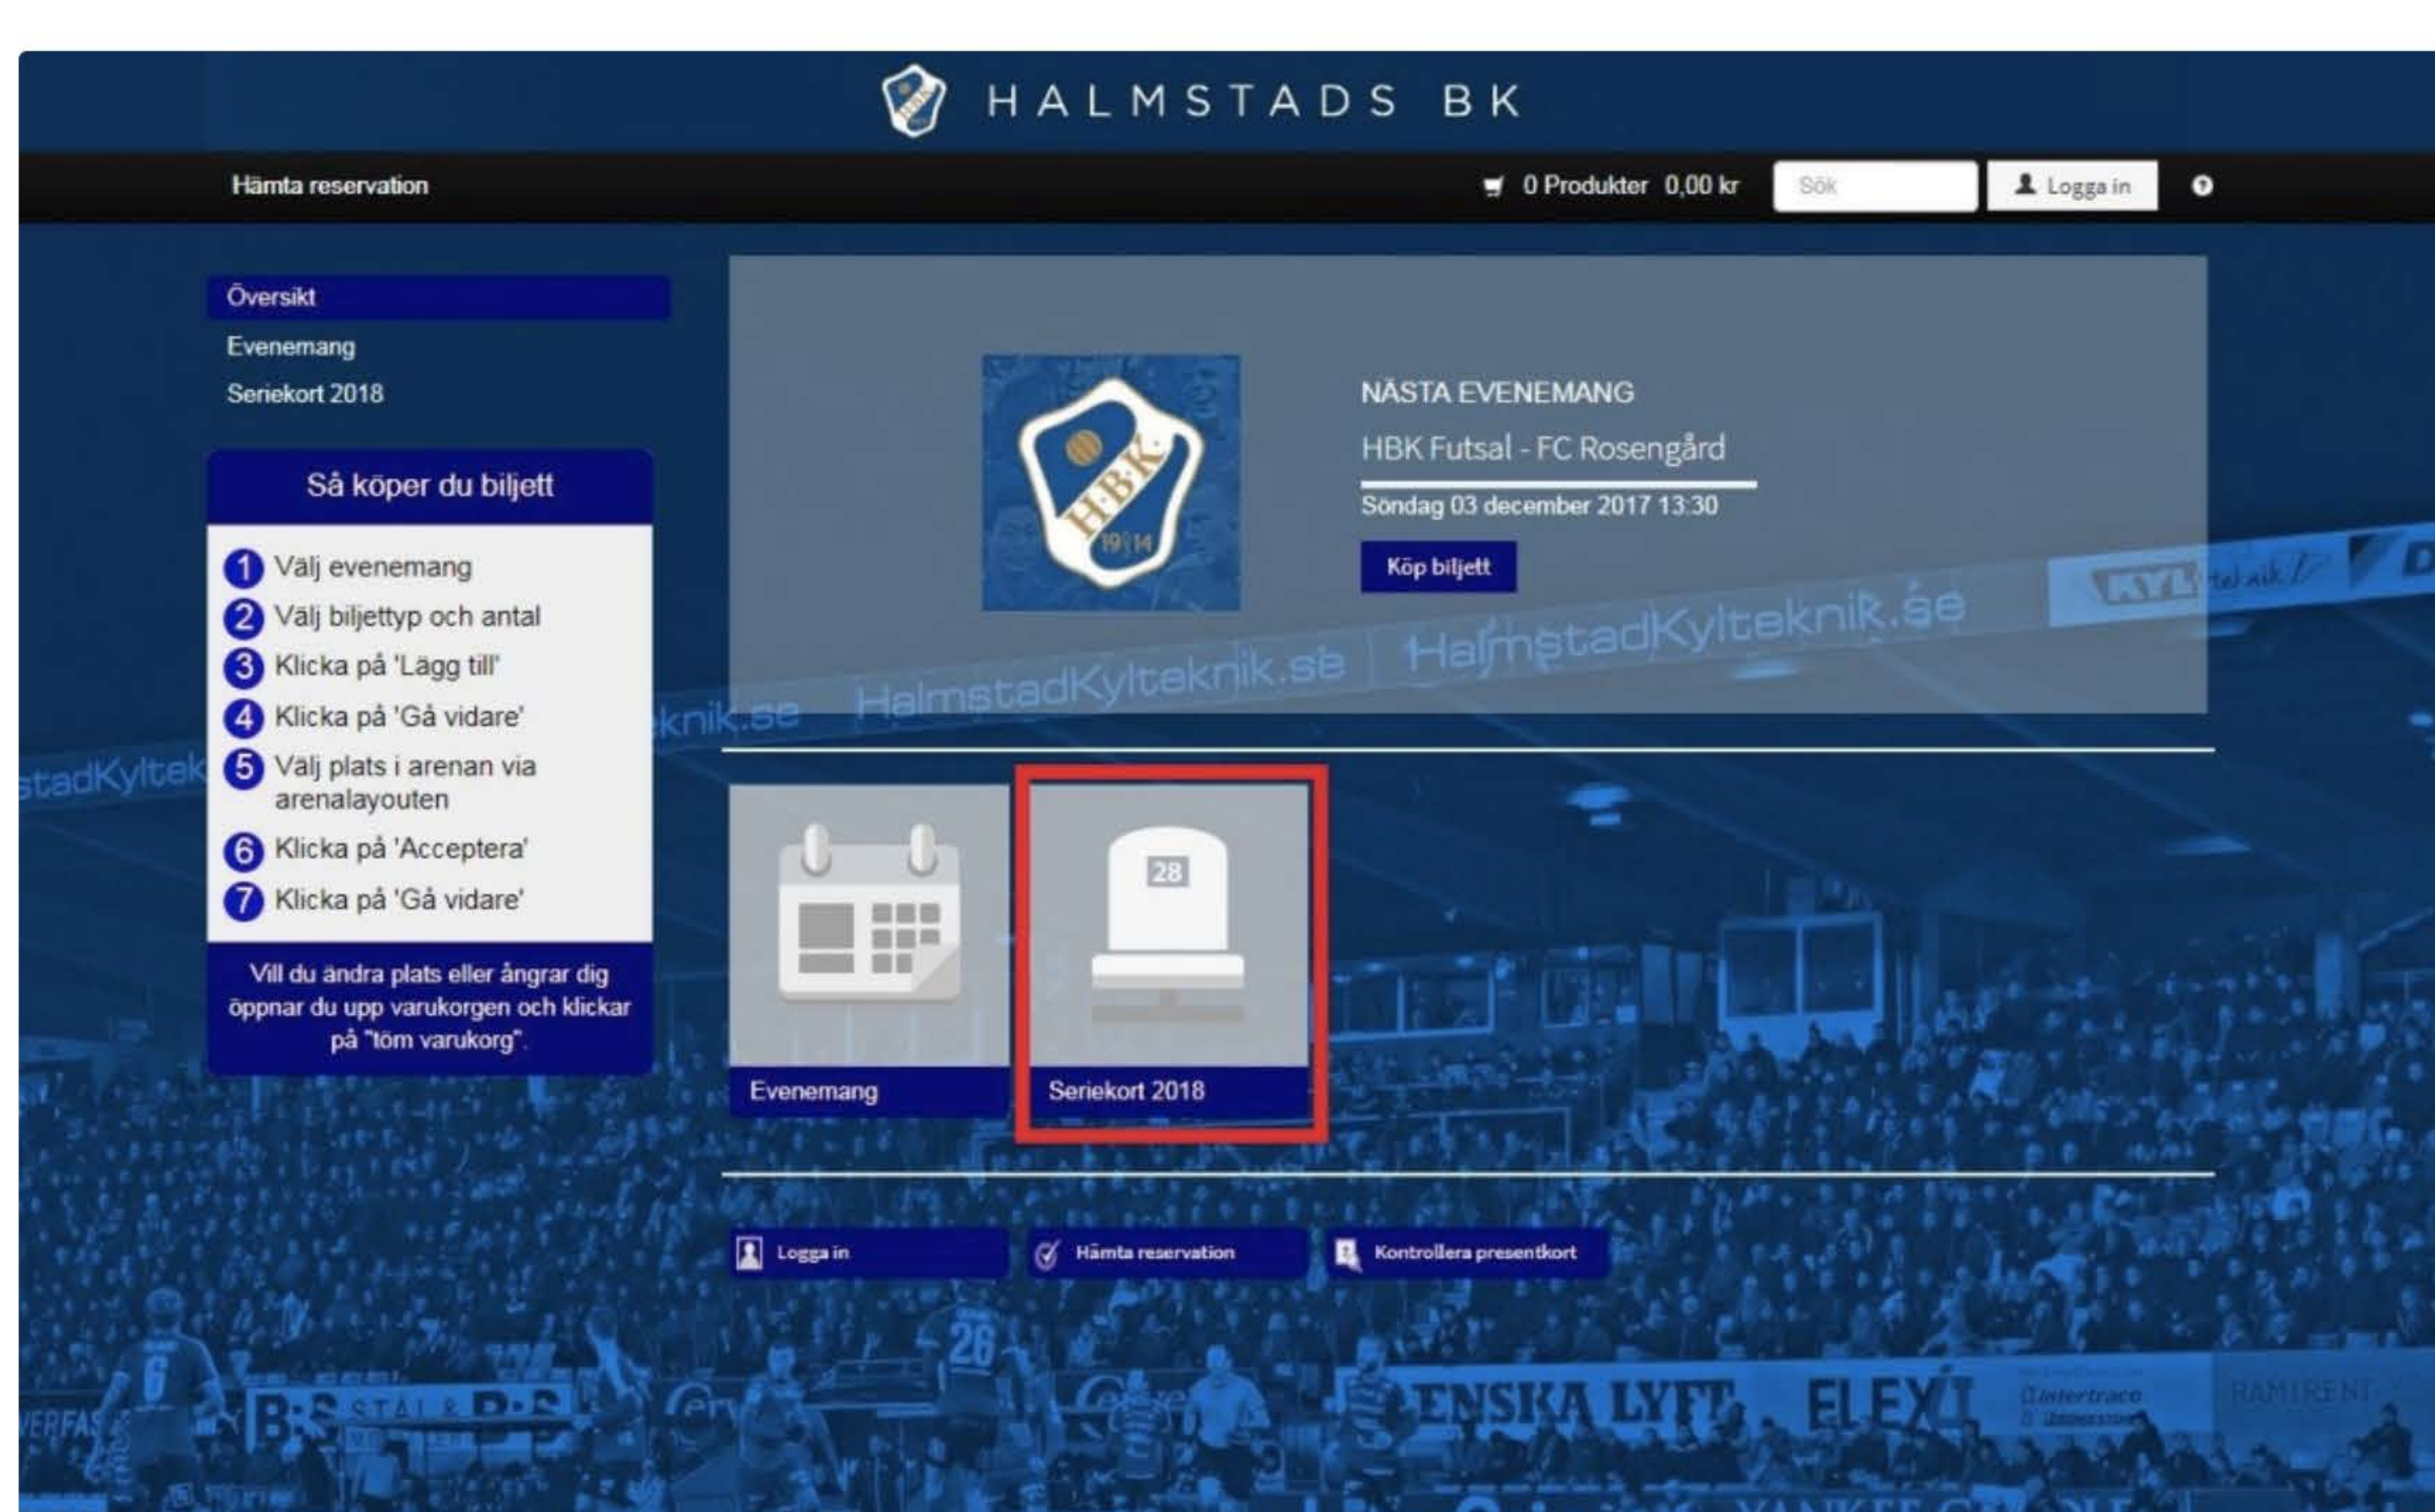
HALMSTADS BK

Hämta reservation

0 Produkter 0,00 kr

Sök

Logga in

Översikt

Evenemang

Seriekort 2018

Så köper du biljett

1 Välj evenemang

2 Välj biljettyp och antal

3 Klicka på 'Lägg till'

4 Klicka på 'Gå vidare'

5 Välj plats i arenan via arenalayouten

6 Klicka på 'Acceptera'

7 Klicka på 'Gå vidare'

Vill du ändra plats eller ångrar dig öppnar du upp varukorgen och klickar på "töm varukorg".

H·B·K 19 14

NÄSTA EVENEMANG

HBK Futsal - FC Rosengård

Söndag 03 december 2017 13:30

Köp biljett

HalmstadKylteknik.se HalmstadKylteknik.se

28

Evenemang

Seriekort 2018

Logga in

Hämta reservation

Kontrollera presentkort

ENSKA LYFT ELEXI